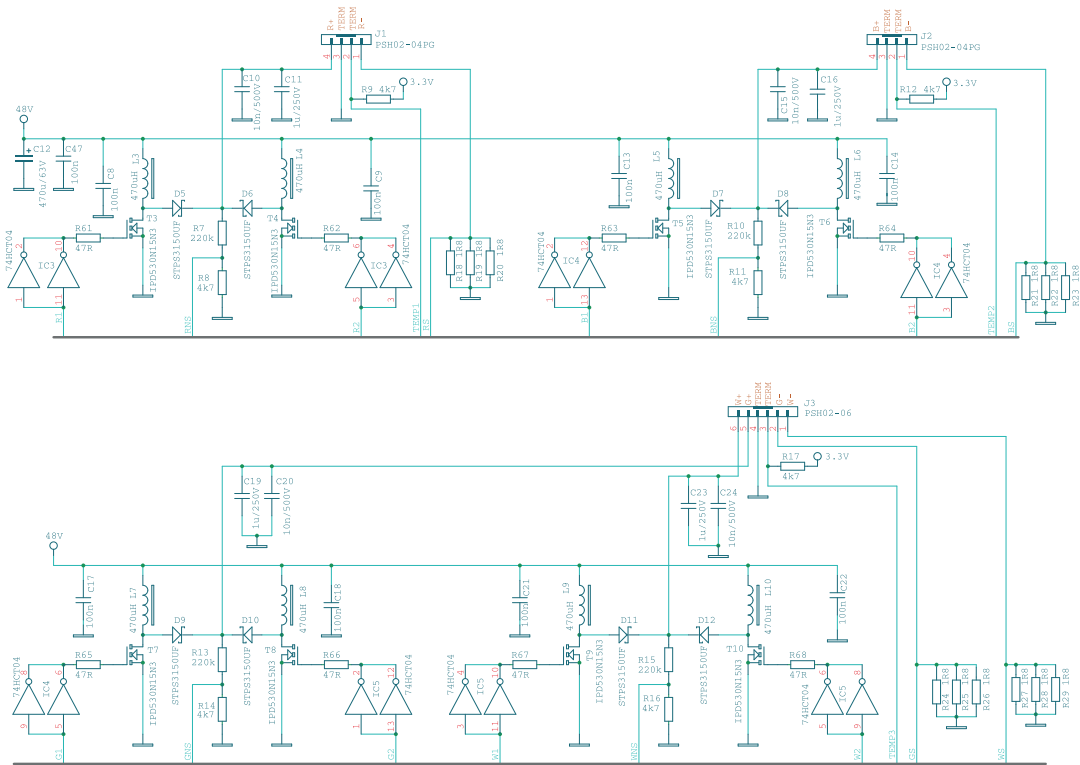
R+
TERM
TERM
R-
J1
PSH02-04PG
4 3 2 1
C10
10n/500V
C11
1u/250V
R9 4k7
3.3V
B+
TERM
TERM
B-
J2
PSH02-04PG
4 3 2 1
C15
10n/500V
C16
1u/250V
R12 4k7
3.3V
48V
C12
470u/63V
C47
100n
C8
100n
L3
470uH
D5
D6
L4
470uH
C9
100n
C13
100n
L5
470uH
D7
D8
L6
470uH
C14
100n
R61
47R
T3
IPD530N15N3
STPS3150UF
R7
220k
R8
4k7
STPS3150UF
T4
IPD530N15N3
R62
47R
74HCT04
2
10
IC3
1
11
R1
RNS
6
4
IC3
74HCT04
5
3
R2
R18 1R8
R19 1R8
R20 1R8
TEMP1
RS
74HCT04
2
12
IC4
1
13
R63
47R
T5
IPD530N15N3
STPS3150UF
R10
220k
R11
4k7
STPS3150UF
T6
IPD530N15N3
R64
47R
10
4
IC4
74HCT04
11
3
B1
BNS
B2
R21 1R8
R22 1R8
R23 1R8
TEMP2
BS
W+
G+
TERM
TERM
G-
W-
J3
PSH02-06
6 5 4 3 2 1
R17
4k7
3.3V
C19
1u/250V
C20
10n/500V
C23
1u/250V
C24
10n/500V
48V
C17
100n
L7
470uH
D9
R13
220k
D10
L8
470uH
C18
100n
C21
100n
L9
470uH
D11
R15
220k
D12
L10
470uH
C22
100n
74HCT04
8
IC4
R65
47R
T7
IPD530N15N3
STPS3150UF
R14
4k7
STPS3150UF
T8
IPD530N15N3
R66
47R
2
12
IC5
74HCT04
9
5
1
13
G1
GNS
G2
74HCT04
4
10
IC5
3
11
R67
47R
T9
IPD530N15N3
STPS3150UF
R16
4k7
STPS3150UF
T10
IPD530N15N3
R68
47R
6
8
IC5
74HCT04
5
9
W1
WNS
W2
TEMP3
GS
R24 1R8
R25 1R8
R26 1R8
R27 1R8
R28 1R8
R29 1R8
WS